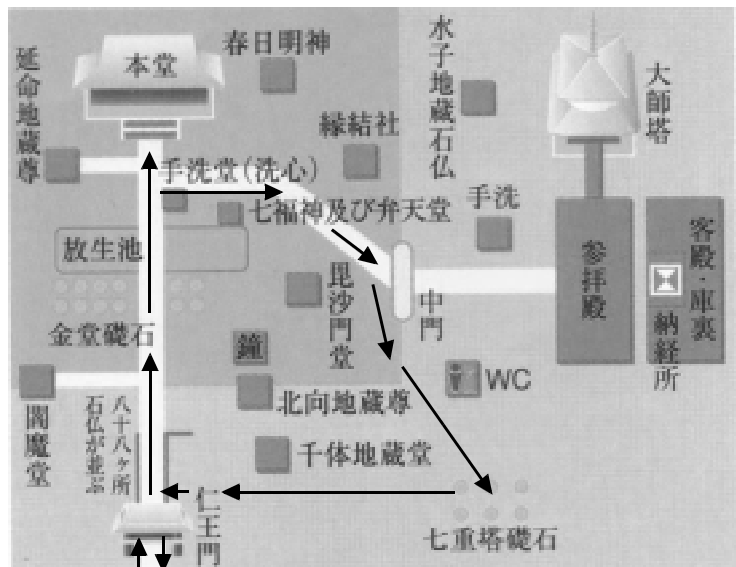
本堂

春日明神

延命地蔵尊

水子地蔵石仏

大師塔

縁結社

手洗堂(洗心)

七福神及び弁天堂

手洗

放生池

毘沙門堂

中門

参拝殿

客殿・庫裏

納経所

金堂礎石

鐘

WC

北向地蔵尊

閻魔堂

八十八ヶ所石仏が並ぶ

千体地蔵堂

仁王門

七重塔礎石